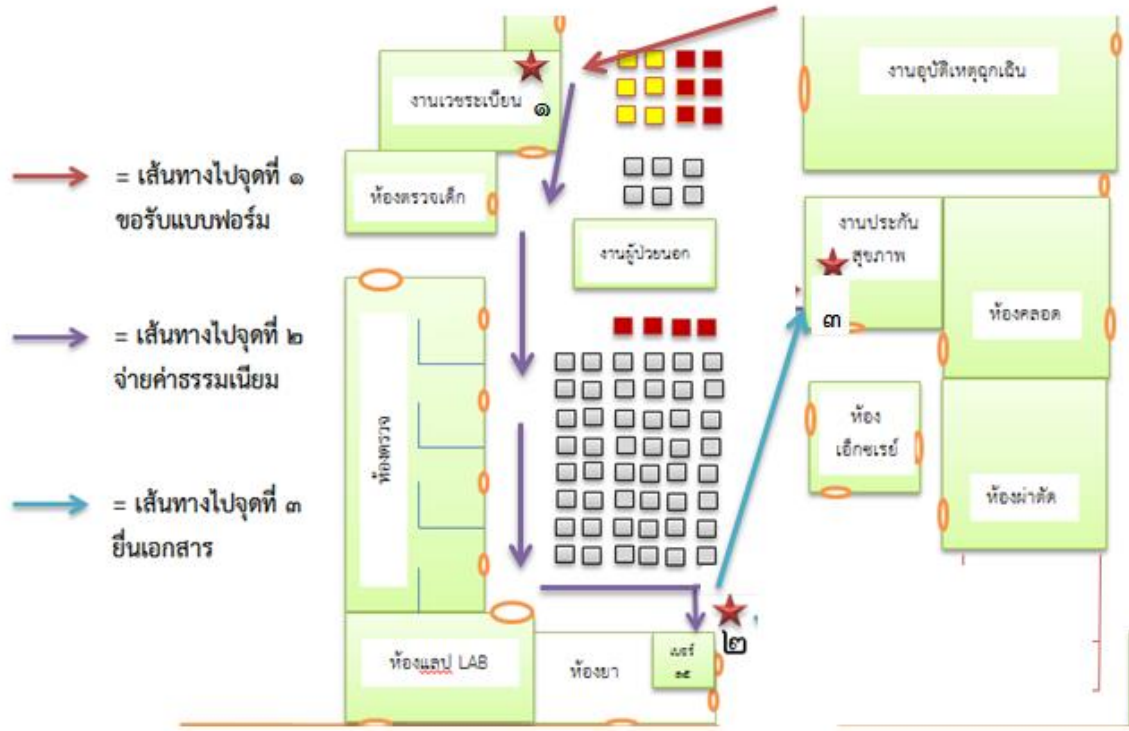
= เส้นทางไปจุดที่ ๑ ขอรับแบบฟอร์ม

= เส้นทางไปจุดที่ ๒ จ่ายค่าธรรมเนียม

= เส้นทางไปจุดที่ ๓ ยื่นเอกสาร

งานเวชระเบียน
๑
ห้องตรวจเด็ก
งานผู้ป่วยนอก
ห้องตรวจ
ห้องแลป LAB
ห้องยา
เบอร์ ๑๕
๒
งานอุบัติเหตุฉุกเฉิน
งานประกันสุขภาพ
๓
ห้องคลอด
ห้องเอ็กซเรย์
ห้องผ่าตัด